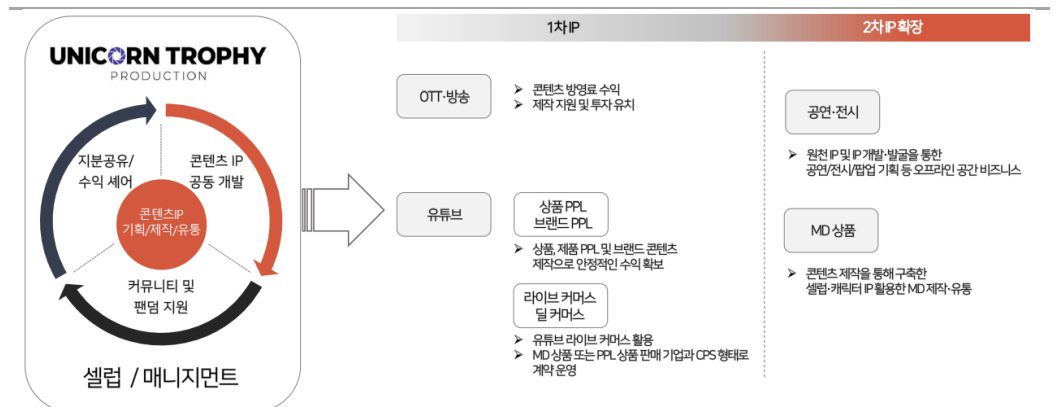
UNICORN TROPHY
PRODUCTION

지분공유/ 수익 셰어

콘텐츠 IP 공동 개발

콘텐츠IP 기획/제작/유통

커뮤니티 및 팬덤 지원

셀럽 / 매니지먼트

1차 IP

2차 IP 확장

OTT·방송

➢ 콘텐츠 방영료 수익
➢ 제작 지원 및 투자 유치

유튜브

상품 PPL
브랜드 PPL

➢ 상품, 제품 PPL 및 브랜드 콘텐츠 제작으로 안정적인 수익 확보

라이브 커머스
딜 커머스

➢ 유튜브 라이브 커머스 활용
➢ MD 상품 또는 PPL 상품 판매 기업과 CPS 형태로 계약 운영

공연·전시

➢ 원천 IP 및 IP 개발·발굴을 통한 공연/전시/팝업 기획 등 오프라인 공간 비즈니스

MD 상품

➢ 콘텐츠 제작을 통해 구축한 셀럽·캐릭터 IP 활용한 MD 제작·유통